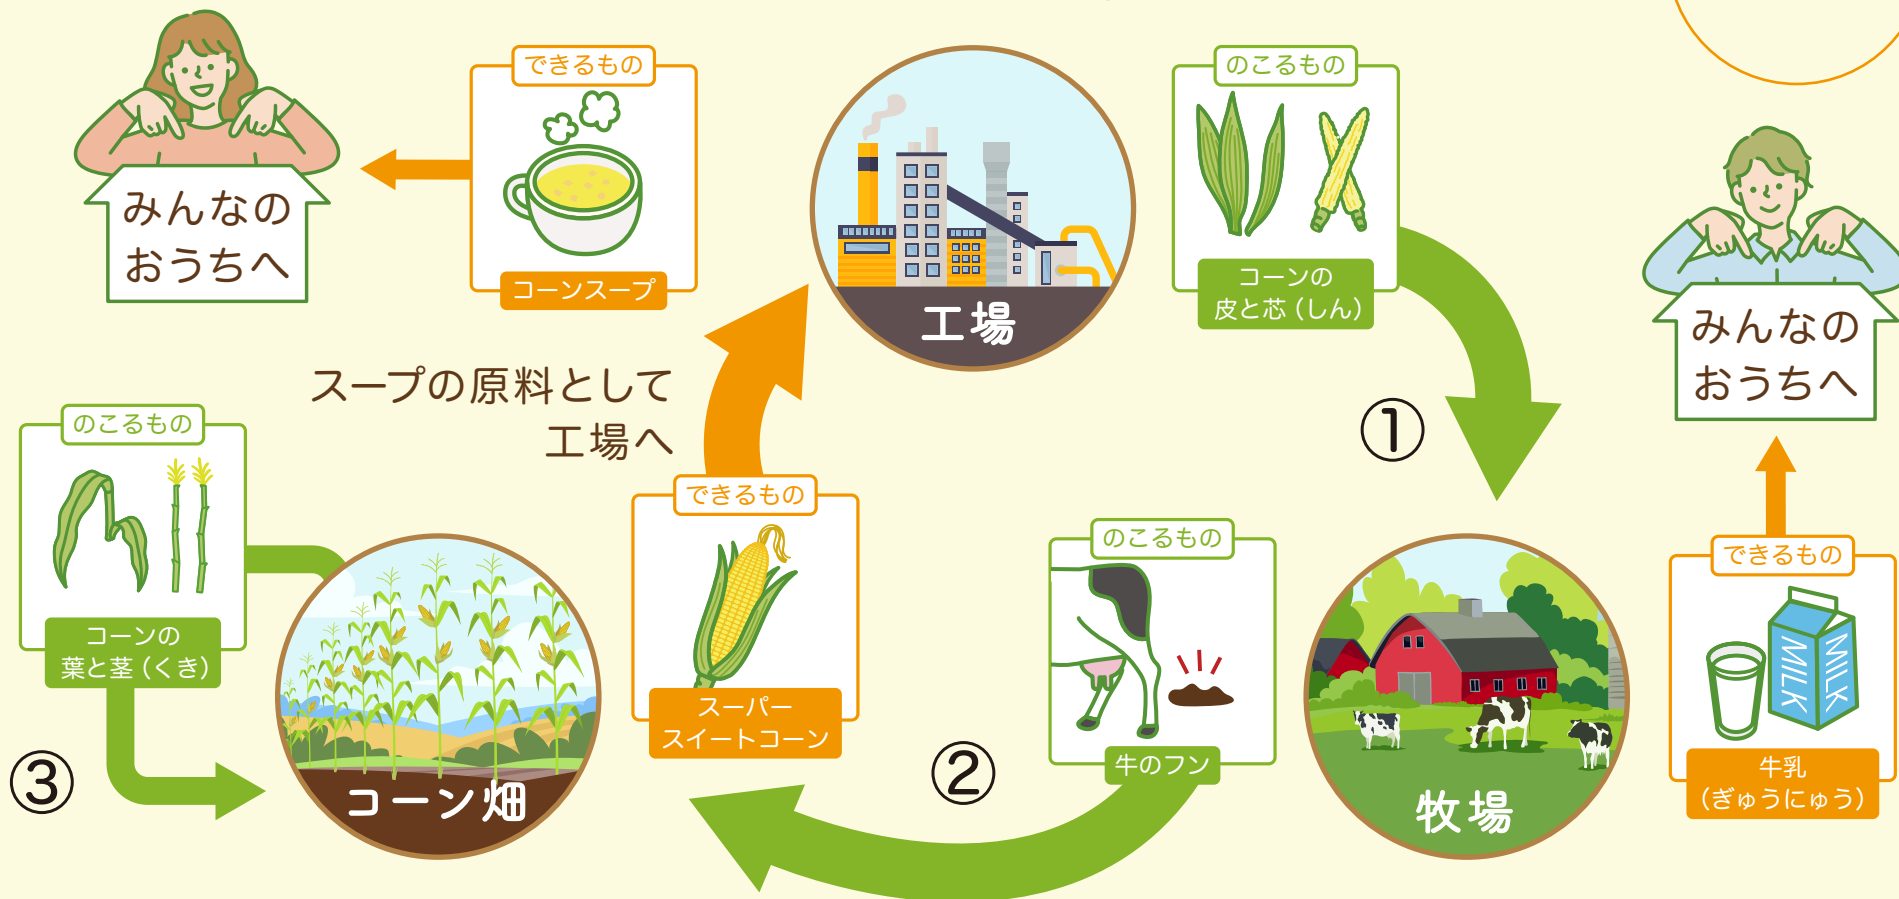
みんなの
おうちへ

できるもの

コーンスープ

工場

のこるもの

コーンの
皮と芯（しん）

みんなの
おうちへ

スープの原料として
工場へ

①

のこるもの

コーンの
葉と茎（くき）

できるもの

スーパー
スイートコーン

のこるもの

牛のフン

できるもの

牛乳
（ぎゅうにゅう）

MILK

MILK

③

コーン畑

②

牧場